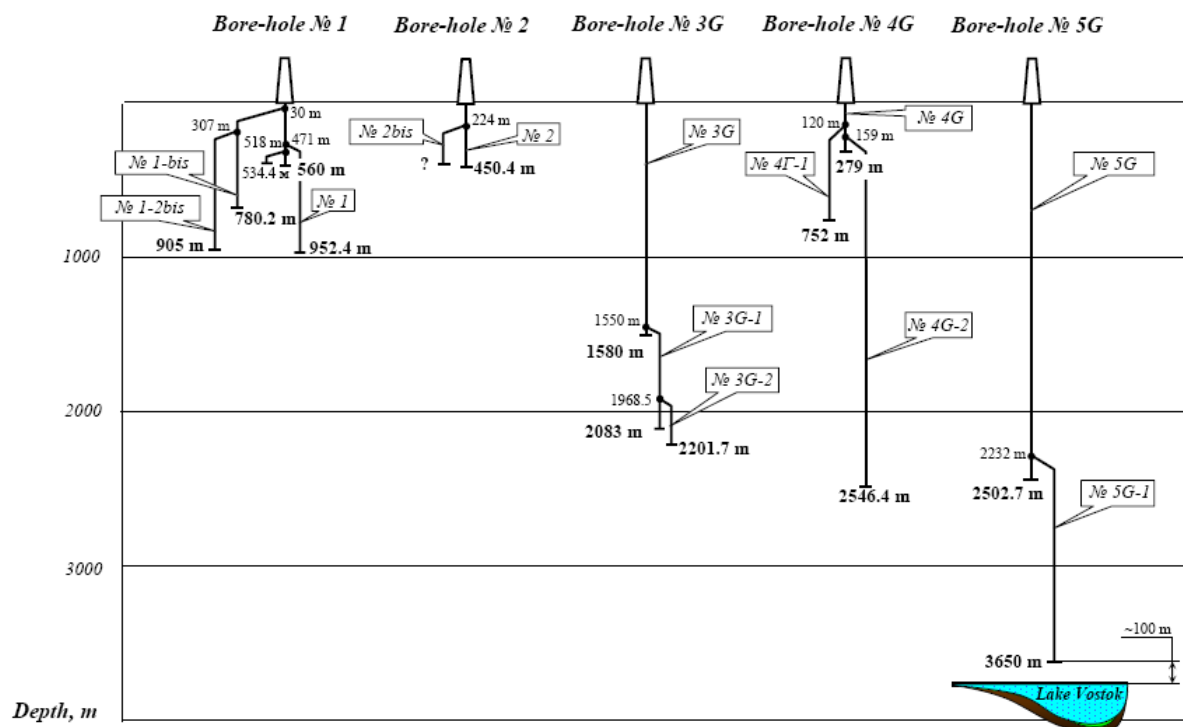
Bore-hole № 1 Bore-hole № 2 Bore-hole № 3G Bore-hole № 4G Bore-hole № 5G

30 m
307 m
518 m 471 m
534.4 м
560 m
№ 1-bis
№ 1-2bis
780.2 m
№ 1
905 m
952.4 m

№ 2bis
224 m
№ 2
?
450.4 m

№ 3G

120 m
№ 4G
159 m
№ 4Г-1
279 m
752 m

№ 5G

1000

1550 m
№ 3G-1
1580 m
№ 4G-2

2000
1968.5
№ 3G-2
2083 m
2201.7 m

2232 m
2502.7 m
2546.4 m
№ 5G-1

3000

~100 m
3650 m
Lake Vostok

Depth, m